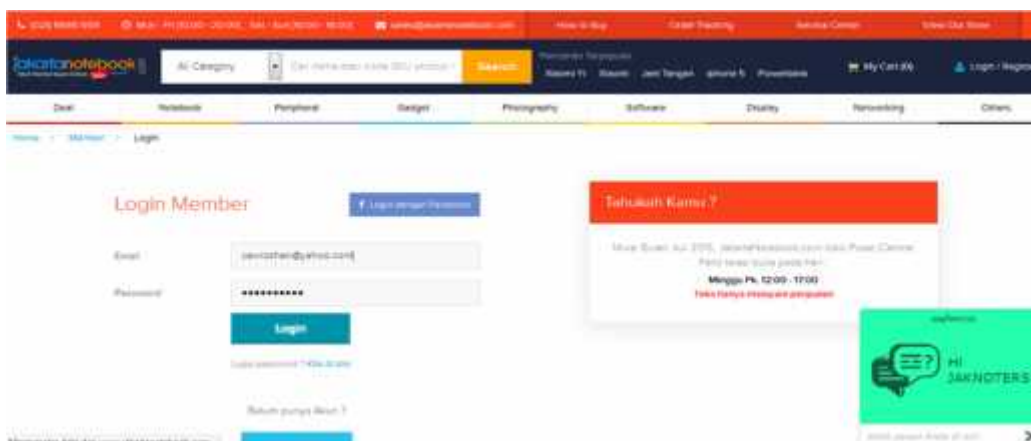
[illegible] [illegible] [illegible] How to Buy Order Tracking Service Center View Our Store

jakartanotebook All Category Cari nama atau kode SKU produk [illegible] Search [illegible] My Cart (0) Login / Register

Deal Notebook Peripheral Gadget Photography Software Display Networking Others

Home > Member > Login

Login Member

Login dengan Facebook

Email cevrizhein@yahoo.com

Password ••••••••••••

Login

Lupa password ? Klik di sini

Belum punya Akun ?

Tahukah Kamu ?

Mulai Bulan Juli 2015, Jakartanotebook.com toko Pusat Centre Park tetap buka pada hari :

Minggu Pk. 12:00 - 17:00

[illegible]

HI JAKNOTERS